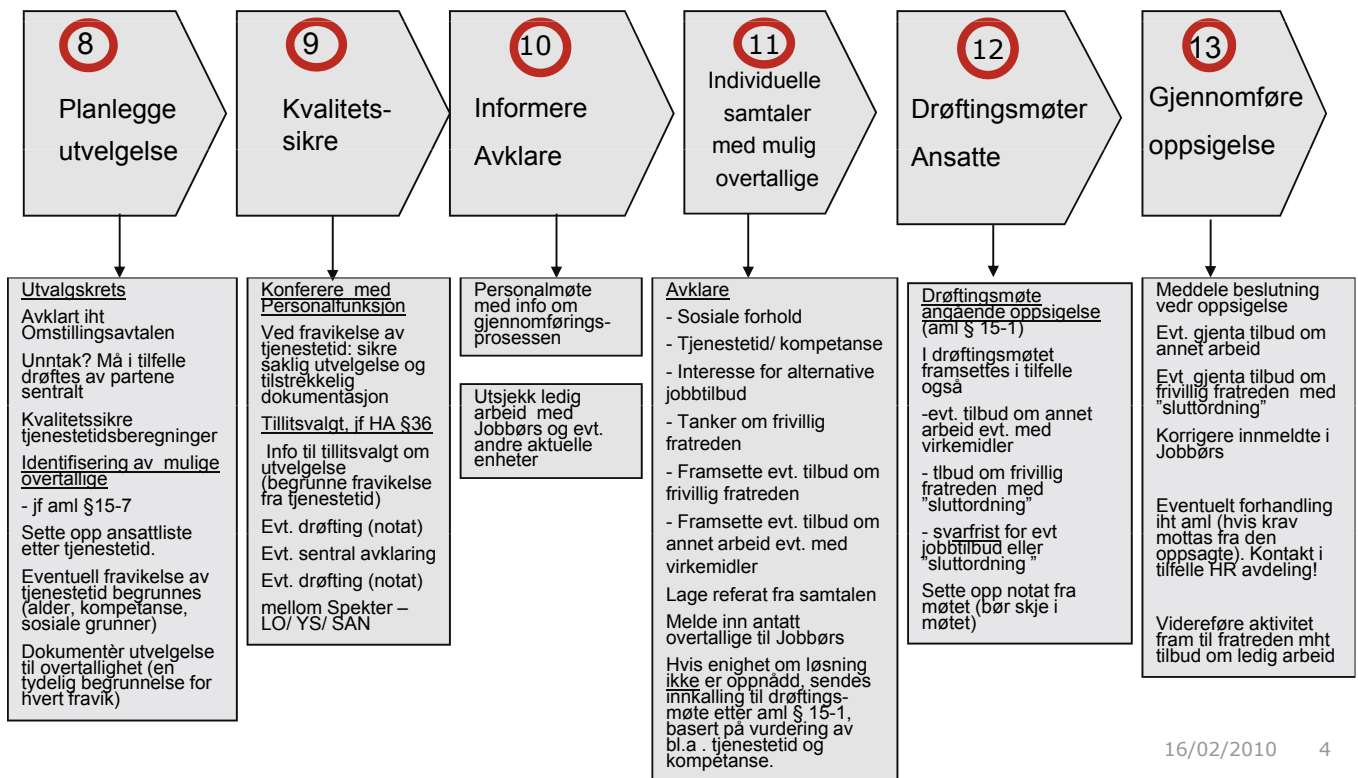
8
Planlegge utvelgelse

9
Kvalitetssikre

10
Informere
Avklare

11
Individuelle samtaler med mulig overtallige

12
Drøftingsmøter
Ansatte

13
Gjennomføre oppsigelse

Utvalgskrets

Avklart iht Omstillingsavtalen

Unntak? Må i tilfelle drøftes av partene sentralt

Kvalitetssikre tjenestetidsberegninger

Identifisering av mulige overtallige

- jf aml §15-7

Sette opp ansattliste etter tjenestetid.

Eventuell fravikelse av tjenestetid begrunnes (alder, kompetanse, sosiale grunner)

Dokumentèr utvelgelse til overtallighet (en tydelig begrunnelse for hvert fravik)

Konferere med Personalfunksjon

Ved fravikelse av tjenestetid: sikre saklig utvelgelse og tilstrekkelig dokumentasjon

Tillitsvalgt, jf HA §36

Info til tillitsvalgt om utvelgelse (begrunne fravikelse fra tjenestetid)

Evt. drøfting (notat)

Evt. sentral avklaring

Evt. drøfting (notat)

mellom Spekter – LO/ YS/ SAN

Personalmøte med info om gjennomføringsprosessen

Utsjekk ledig arbeid med Jobbørs og evt. andre aktuelle enheter

Avklare

- Sosiale forhold

- Tjenestetid/ kompetanse

- Interesse for alternative jobbtilbud

- Tanker om frivillig fratreden

- Framsette evt. tilbud om frivillig fratreden

- Framsette evt. tilbud om annet arbeid evt. med virkemidler

Lage referat fra samtalen

Melde inn antatt overtallige til Jobbørs

Hvis enighet om løsning ikke er oppnådd, sendes innkalling til drøftingsmøte etter aml § 15-1, basert på vurdering av bl.a . tjenestetid og kompetanse.

Drøftingsmøte angående oppsigelse (aml § 15-1)

I drøftingsmøtet framsettes i tilfelle også

-evt. tilbud om annet arbeid evt. med virkemidler

- tlbud om frivillig fratreden med "sluttordning"

- svarfrist for evt jobbtilbud eller "sluttordning "

Sette opp notat fra møtet (bør skje i møtet)

Meddele beslutning vedr oppsigelse

Evt. gjenta tilbud om annet arbeid

Evt gjenta tilbud om frivillig fratreden med "sluttordning"

Korrigere innmeldte i Jobbørs

Eventuelt forhandling iht aml (hvis krav mottas fra den oppsagte). Kontakt i tilfelle HR avdeling!

Videreføre aktivitet fram til fratreden mht tilbud om ledig arbeid

16/02/2010 4